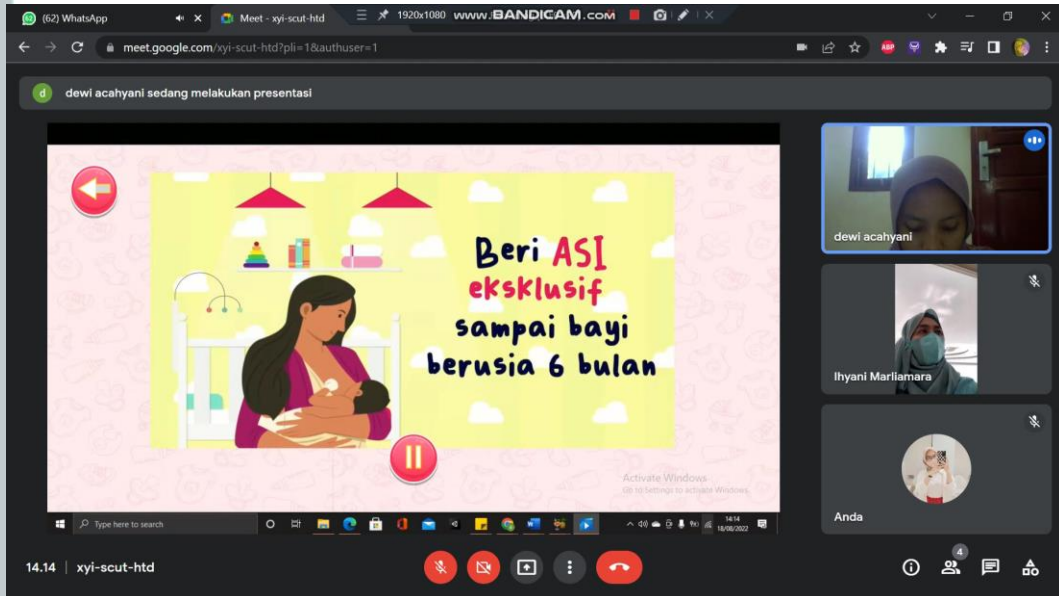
(62) WhatsApp
Meet - xyi-scut-htd
1920x1080 www.BANDICAM.com
meet.google.com/xyi-scut-htd?pli=1&authuser=1
ABP
d
dewi acahyani sedang melakukan presentasi

Beri ASI eksklusif sampai bayi berusia 6 bulan

Activate Windows
Go to Settings to activate Windows.
Type here to search
14:14
18/08/2022

dewi acahyani
Ihyani Marliamara
Anda

14.14 | xyi-scut-htd
4